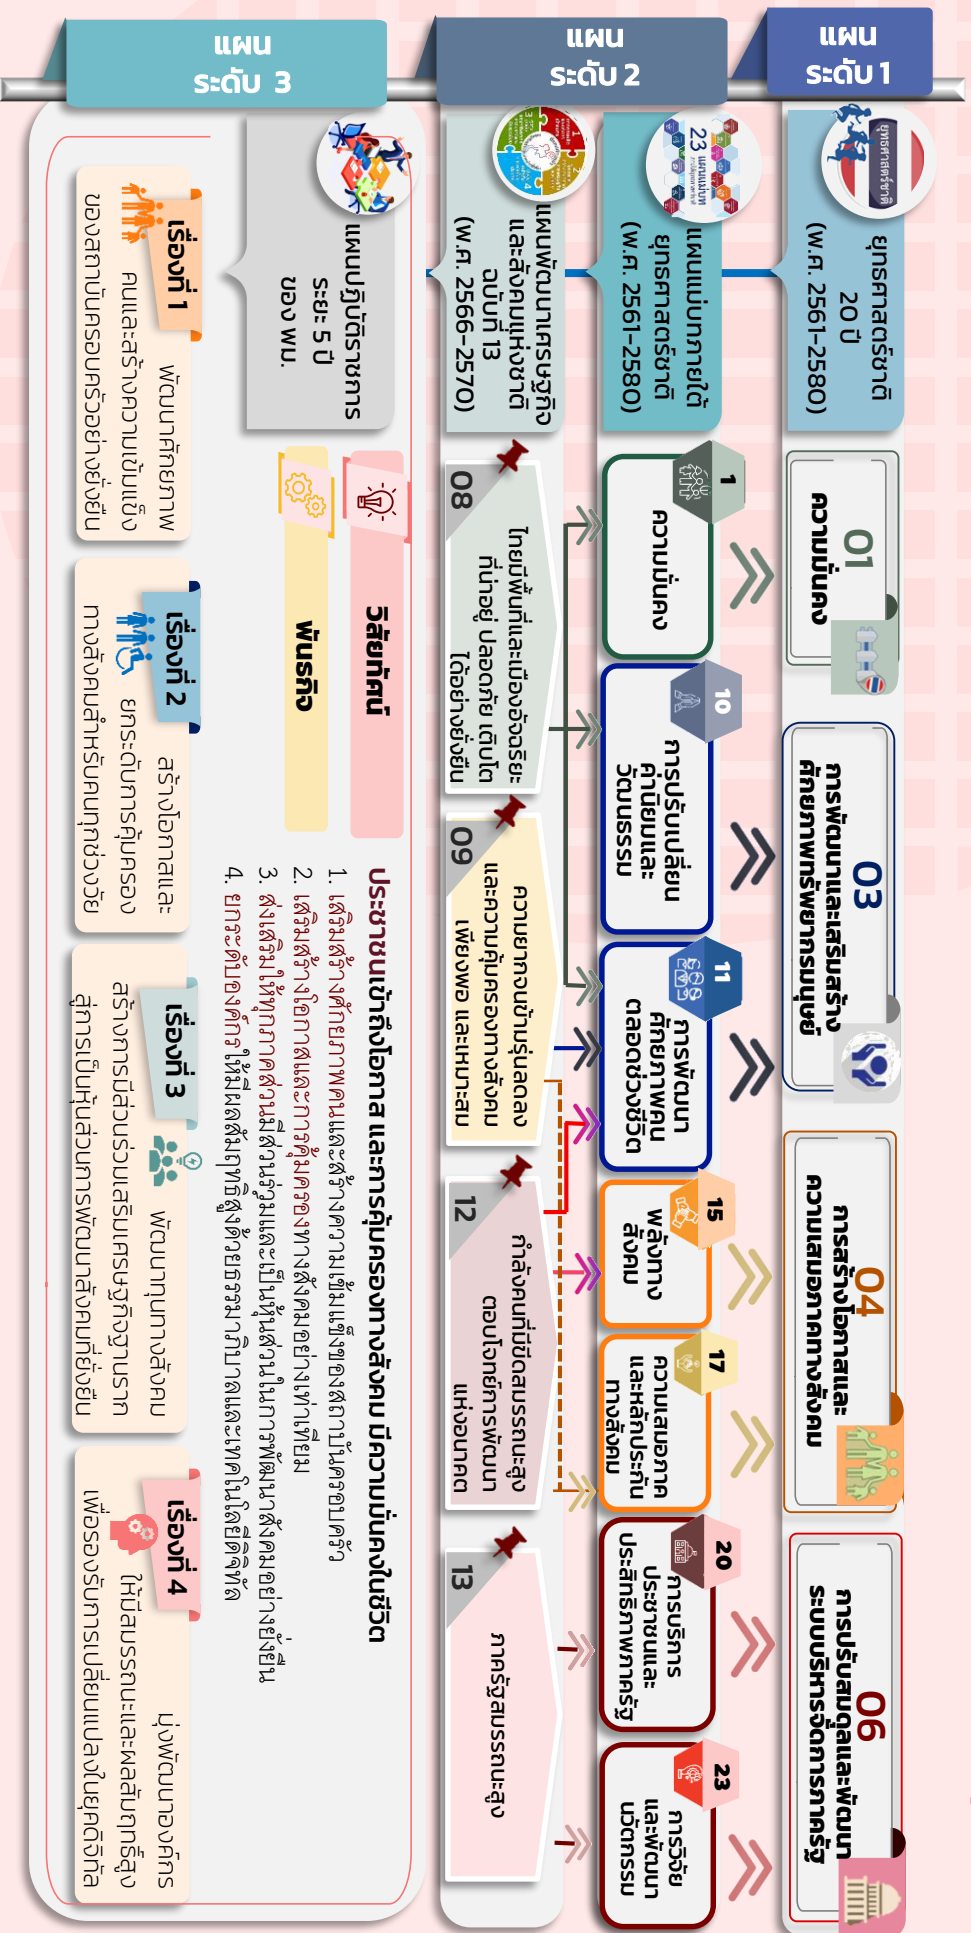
แผน ระดับ 1

แผน ระดับ 2

แผน ระดับ 3

ยุทธศาสตร์ชาติ 20 ปี (พ.ศ. 2561-2580)

01 ความมั่นคง

03 การพัฒนาและเสริมสร้างศักยภาพทรัพยากรมนุษย์

04 การสร้างโอกาสและความเสมอภาคทางสังคม

06 การปรับสมดุลและพัฒนาระบบบริหารจัดการภาครัฐ

แผนแม่บทภายใต้ยุทธศาสตร์ชาติ (พ.ศ. 2561-2580)

1 ความมั่นคง

10 การปรับเปลี่ยนค่านิยมและวัฒนธรรม

11 การพัฒนาศักยภาพคนตลอดช่วงชีวิต

15 พลังทางสังคม

17 ความเสมอภาคและหลักประกันทางสังคม

20 การบริการประชาชนและประสิทธิภาพภาครัฐ

23 การวิจัยและพัฒนานวัตกรรม

แผนพัฒนาเศรษฐกิจและสังคมแห่งชาติ ฉบับที่ 13 (พ.ศ. 2566-2570)

08 ไทยมีพื้นที่และเมืองอัจฉริยะที่น่าอยู่ ปลอดภัย เติบโตได้อย่างยั่งยืน

09 ความยากจนข้ามรุ่นลดลง และความคุ้มครองทางสังคมเพียงพอ และเหมาะสม

12 กำลังคนที่มีสมรรถนะสูง ตอบโจทย์การพัฒนาแห่งอนาคต

13 ภาครัฐสมรรถนะสูง

แผนปฏิบัติราชการ ระยะ 5 ปี ของ พม.

วิสัยทัศน์

พันธกิจ

ประชาชนเข้าถึงโอกาส และการคุ้มครองทางสังคม มีความมั่นคงในชีวิต

1. เสริมสร้างศักยภาพคนและสร้างความเข้มแข็งของสถาบันครอบครัว
2. เสริมสร้างโอกาสและการคุ้มครองทางสังคมอย่างเท่าเทียม
3. ส่งเสริมให้ทุกภาคส่วนมีส่วนร่วมและเป็นหุ้นส่วนในการพัฒนาสังคมอย่างยั่งยืน
4. ยกระดับองค์กรให้มีขีดสมรรถนะสูงด้วยธรรมาภิบาลและเทคโนโลยีดิจิทัล

เรื่องที่ 1 พัฒนาศักยภาพคนและสร้างความเข้มแข็งของสถาบันครอบครัวอย่างยั่งยืน

เรื่องที่ 2 สร้างโอกาสและยกระดับการคุ้มครองทางสังคมสำหรับคนทุกช่วงวัย

เรื่องที่ 3 พัฒนาทุนทางสังคม สร้างการมีส่วนร่วมเสริมเศรษฐกิจฐานราก สู่การเป็นหุ้นส่วนการพัฒนาสังคมที่ยั่งยืน

เรื่องที่ 4 มุ่งพัฒนาองค์กรให้มีสมรรถนะและผลสัมฤทธิ์สูง เพื่อรองรับการเปลี่ยนแปลงในยุคดิจิทัล